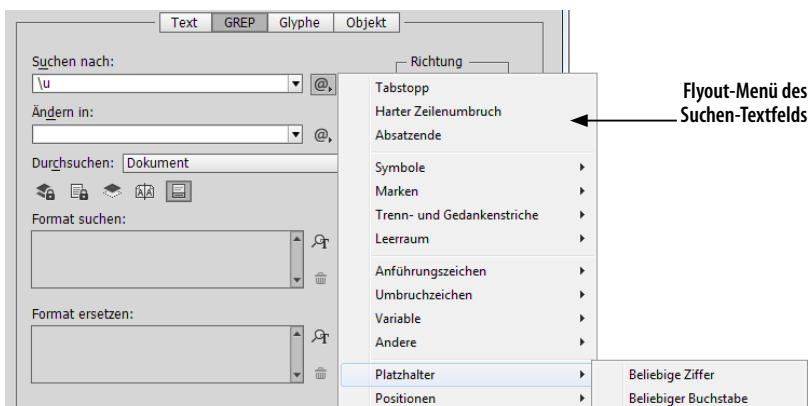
Text GREP Glyphe Objekt

Suchen nach:
\u
@,

Ändern in:
@,

Durchsuchen: Dokument

Format suchen:

Format ersetzen:

Richtung

Tabstopp
Harter Zeilenumbruch
Absatzende

Symbole
Marken
Trenn- und Gedankenstriche
Leerraum

Anführungszeichen
Umbruchzeichen
Variable
Andere

Platzhalter
Positionen

Beliebige Ziffer
Beliebiger Buchstabe

Flyout-Menü des Suchen-Textfelds